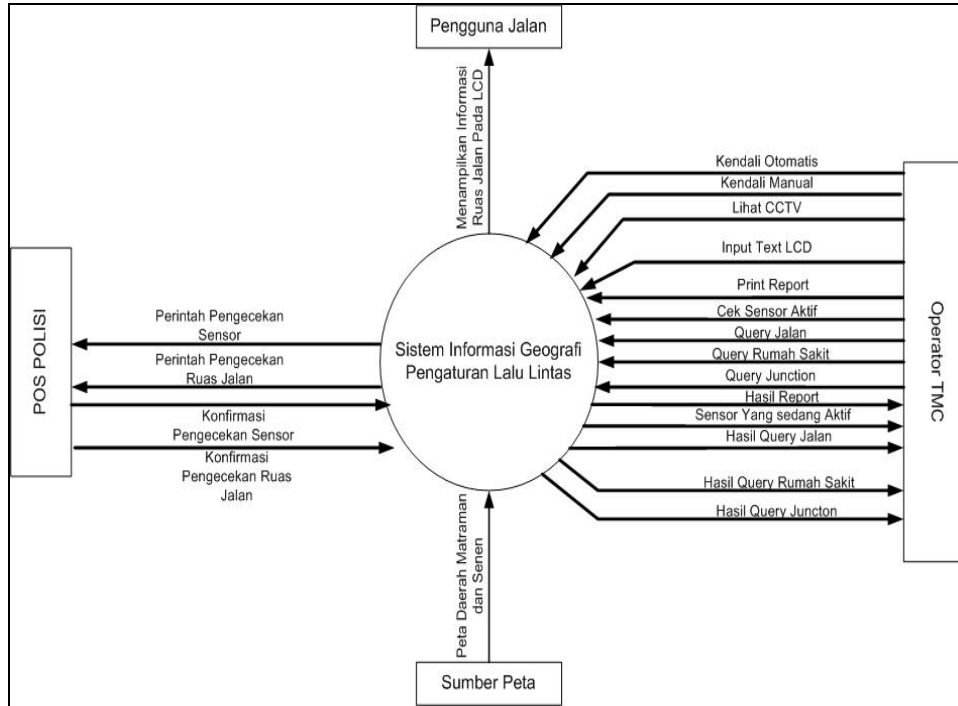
Pengguna Jalan

Menampilkan Informasi Ruas Jalan Pada LCD

Kendali Otomatis
Kendali Manual
Lihat CCTV
Input Text LCD
Print Report
Cek Sensor Aktif
Query Jalan
Query Rumah Sakit
Query Junction
Hasil Report
Sensor Yang sedang Aktif
Hasil Query Jalan
Hasil Query Rumah Sakit
Hasil Query Juncton

Operator TMC

POS POLISI

Perintah Pengecekan Sensor
Perintah Pengecekan Ruas Jalan
Konfirmasi Pengecekan Sensor
Konfirmasi Pengecekan Ruas Jalan

Sistem Informasi Geografi Pengaturan Lalu Lintas

Peta Daerah Matraman dan Senen

Sumber Peta